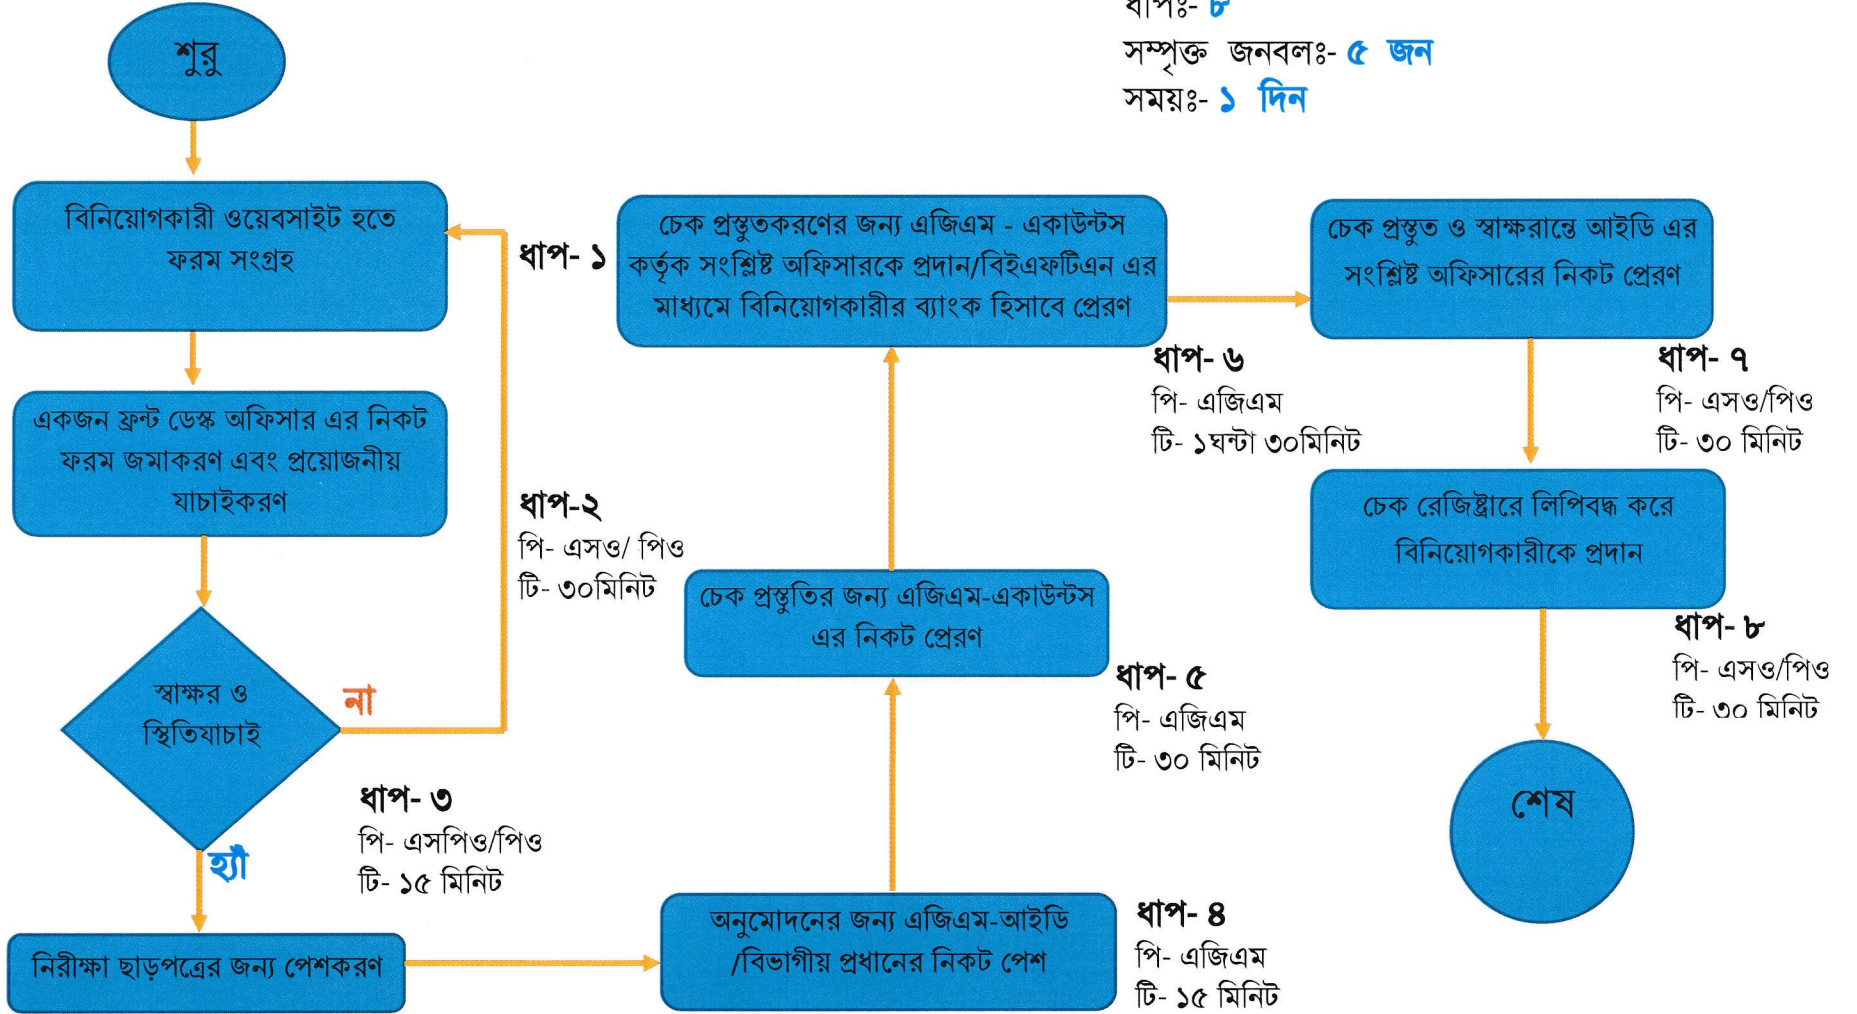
ধাপঃ- ৮
সম্পৃক্ত জনবলঃ- ৫ জন
সময়ঃ- ১ দিন

শুরু

বিনিয়োগকারী ওয়েবসাইট হতে ফরম সংগ্রহ

ধাপ- ১

একজন ফ্রন্ট ডেস্ক অফিসার এর নিকট ফরম জমাকরণ এবং প্রয়োজনীয় যাচাইকরণ

ধাপ-২
পি- এসও/ পিও
টি- ৩০মিনিট

স্বাক্ষর ও স্থিতিযাচাই

না

হ্যাঁ

ধাপ- ৩
পি- এসপিও/পিও
টি- ১৫ মিনিট

নিরীক্ষা ছাড়পত্রের জন্য পেশকরণ

অনুমোদনের জন্য এজিএম-আইডি /বিভাগীয় প্রধানের নিকট পেশ

ধাপ- ৪
পি- এজিএম
টি- ১৫ মিনিট

চেক প্রস্তুতির জন্য এজিএম-একাউন্টস এর নিকট প্রেরণ

ধাপ- ৫
পি- এজিএম
টি- ৩০ মিনিট

চেক প্রস্তুতকরণের জন্য এজিএম - একাউন্টস কর্তৃক সংশ্লিষ্ট অফিসারকে প্রদান/বিইএফটিএন এর মাধ্যমে বিনিয়োগকারীর ব্যাংক হিসাবে প্রেরণ

ধাপ- ৬
পি- এজিএম
টি- ১ঘন্টা ৩০মিনিট

চেক প্রস্তুত ও স্বাক্ষরান্তে আইডি এর সংশ্লিষ্ট অফিসারের নিকট প্রেরণ

ধাপ- ৭
পি- এসও/পিও
টি- ৩০ মিনিট

চেক রেজিষ্ট্রারে লিপিবদ্ধ করে বিনিয়োগকারীকে প্রদান

ধাপ- ৮
পি- এসও/পিও
টি- ৩০ মিনিট

শেষ